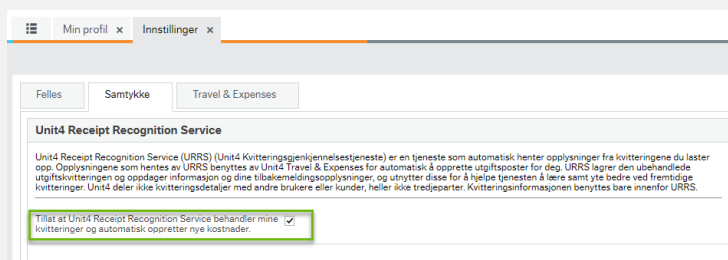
Min profil ×
Innstillinger ×

Felles
Samtykke
Travel & Expenses

Unit4 Receipt Recognition Service

Unit4 Receipt Recognition Service (URRS) (Unit4 Kvitteringsgjenkjennelsestjeneste) er en tjeneste som automatisk henter opplysninger fra kvitteringene du laster opp. Opplysningene som hentes av URRS benyttes av Unit4 Travel & Expenses for automatisk å opprette utgiftsposter for deg. URRS lagrer den ubehandlede utgiftskvitteringen og oppdager informasjon og dine tilbakemeldingsopplysninger, og utnytter disse for å hjelpe tjenesten å lære samt yte bedre ved fremtidige kvitteringer. Unit4 deler ikke kvitteringsdetaljer med andre brukere eller kunder, heller ikke tredjeparter. Kvitteringsinformasjonen benyttes bare innenfor URRS.

Tillat at Unit4 Receipt Recognition Service behandler mine kvitteringer og automatisk oppretter nye kostnader.